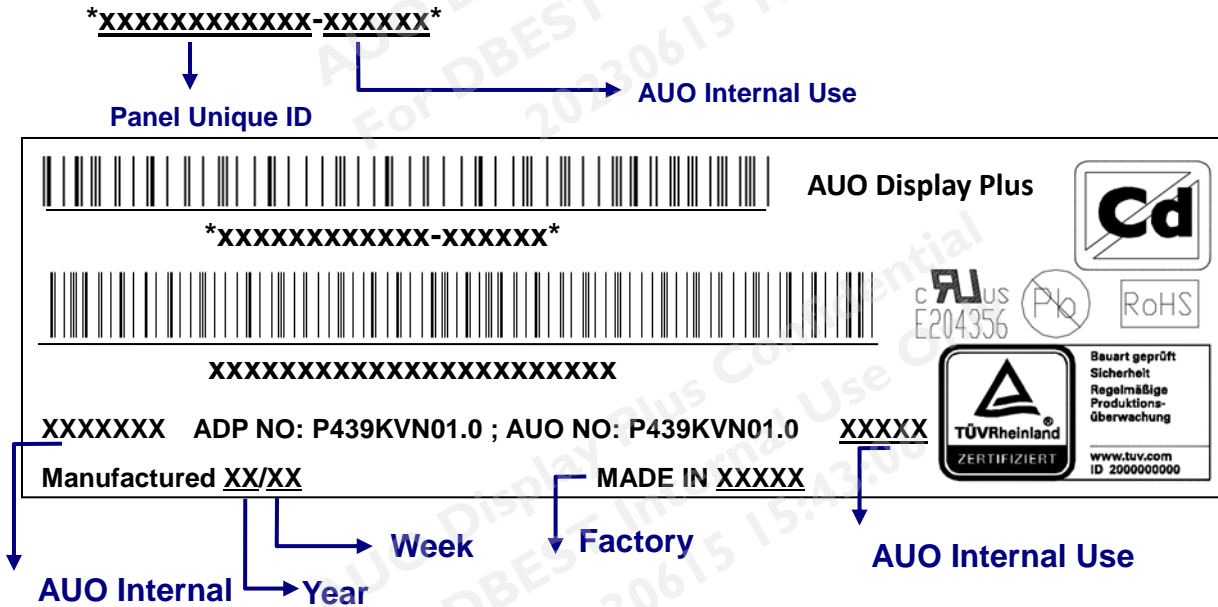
*xxxxxxxxxxxx-xxxxxx*

Panel Unique ID

AUO Internal Use

AUO Display Plus

*xxxxxxxxxxxx-xxxxxx*

Cd

c UL us
E204356

Pb

RoHS

xxxxxxxxxxxxxxxxxxxxxxxx

Bauart geprüft
Sicherheit
Regelmäßige
Produktions-
überwachung

TÜVRheinland

ZERTIFIZIERT

www.tuv.com
ID 2000000000

XXXXXXX ADP NO: P439KVN01.0 ; AUO NO: P439KVN01.0 XXXXX

Manufactured XX/XX

MADE IN XXXXX

Week

Factory

AUO Internal Use

AUO Internal

Year

AUO DBEST 20230615 For DBEST

AUO Display Plus Confidential

AUO Display Plus Internal Use Only

For DBEST 20230615 15:43:00